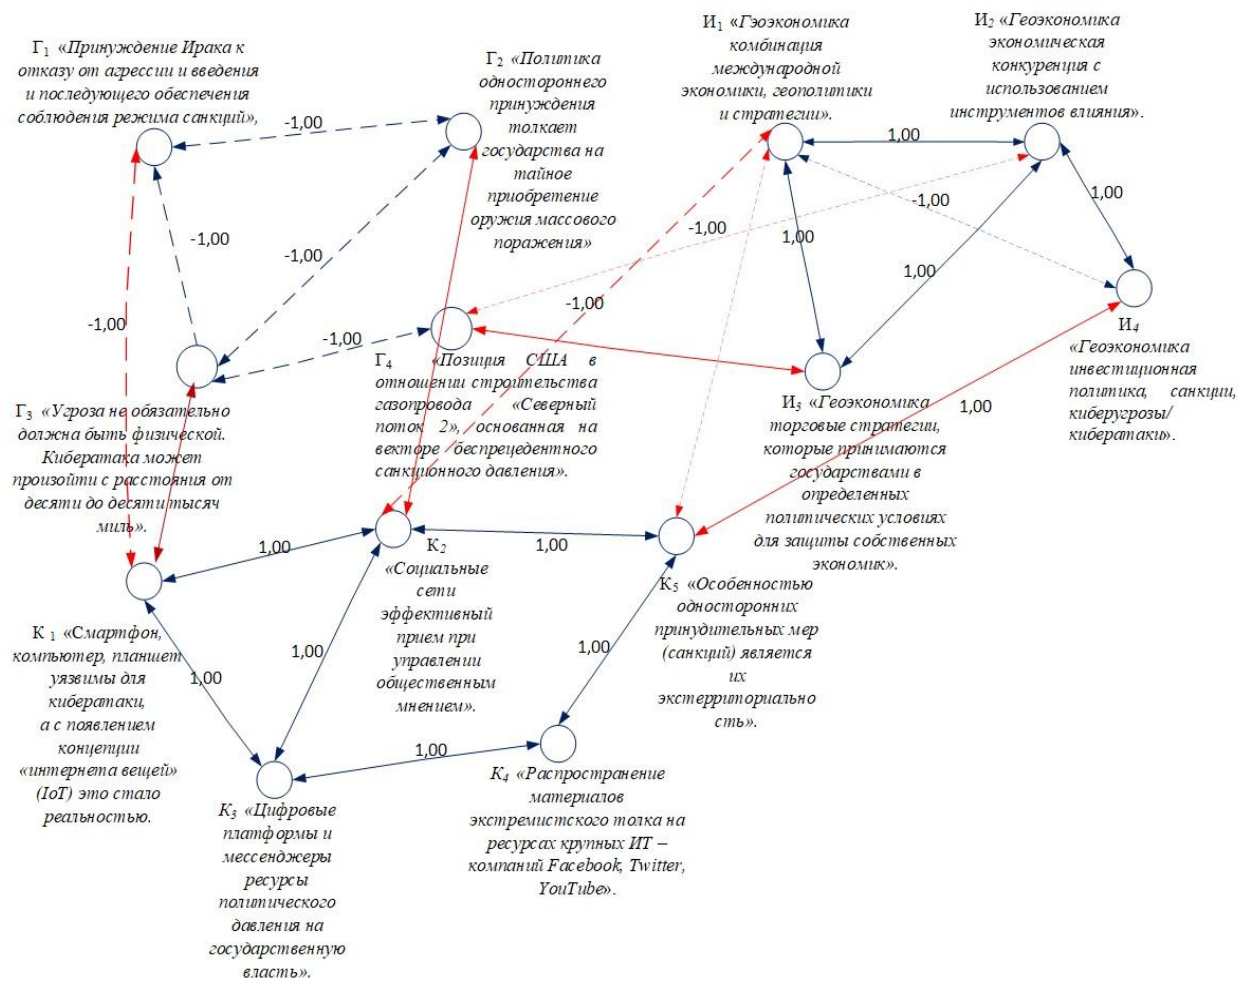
$Г_1$ «Принуждение Ирака к отказу от агрессии и введения и последующего обеспечения соблюдения режима санкций»,

$Г_2$ «Политика одностороннего принуждения толкает государства на тайное приобретение оружия массового поражения»

$И_1$ «Геоэкономика комбинация международной экономики, геополитики и стратегии».

$И_2$ «Геоэкономика экономическая конкуренция с использованием инструментов влияния».

-1,00

-1,00

-1,00

-1,00

1,00

-1,00

-1,00

1,00

1,00

1,00

-1,00

-1,00

$Г_4$ «Позиция США в отношении строительства газопровода «Северный поток 2», основанная на векторе беспрецедентного санкционного давления».

$И_4$ «Геоэкономика инвестиционная политика, санкции, киберугрозы/ кибератаки».

$Г_3$ «Угроза не обязательно должна быть физической. Кибератака может произойти с расстояния от десяти до десяти тысяч миль».

$И_3$ «Геоэкономика торговые стратегии, которые принимаются государствами в определенных политических условиях для защиты собственных экономик».

1,00

1,00

1,00

$К_2$ «Социальные сети эффективный прием при управлении общественным мнением».

$К_5$ «Особенностью односторонних принудительных мер (санкций) является их экстерриториальность».

$К_1$ «Смартфон, компьютер, планшет уязвимы для кибератаки, а с появлением концепции «интернета вещей» (IoT) это стало реальностью.

1,00

1,00

1,00

1,00

$К_3$ «Цифровые платформы и мессенджеры ресурсы политического давления на государственную власть».

$К_4$ «Распространение материалов экстремистского толка на ресурсах крупных ИТ – компаний Facebook, Twitter, YouTube».